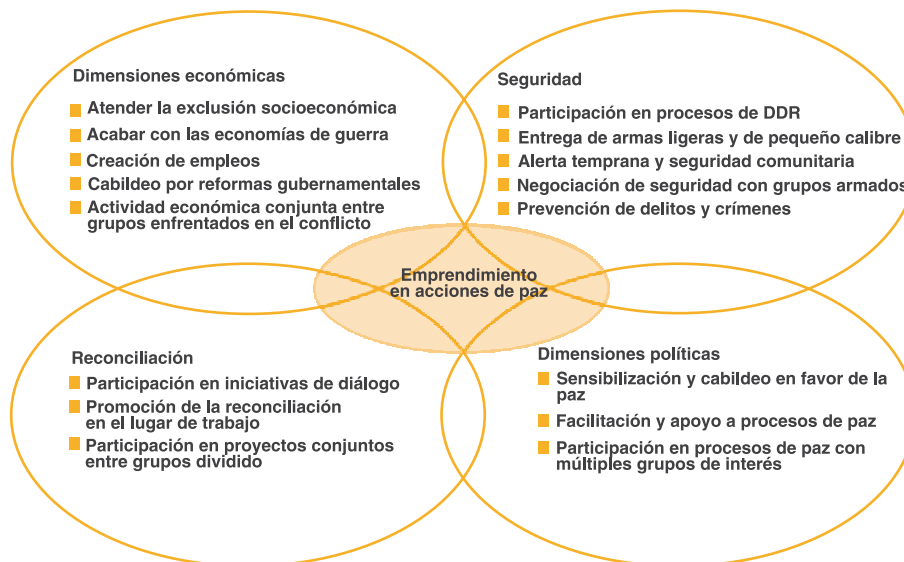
Dimensiones económicas

- Atender la exclusión socioeconómica
- Acabar con las economías de guerra
- Creación de empleos
- Cabildeo por reformas gubernamentales
- Actividad económica conjunta entre grupos enfrentados en el conflicto

Seguridad

- Participación en procesos de DDR
- Entrega de armas ligeras y de pequeño calibre
- Alerta temprana y seguridad comunitaria
- Negociación de seguridad con grupos armados
- Prevención de delitos y crímenes

Emprendimiento en acciones de paz

Reconciliación

- Participación en iniciativas de diálogo
- Promoción de la reconciliación en el lugar de trabajo
- Participación en proyectos conjuntos entre grupos dividido

Dimensiones políticas

- Sensibilización y cabildeo en favor de la paz
- Facilitación y apoyo a procesos de paz
- Participación en procesos de paz con múltiples grupos de interés